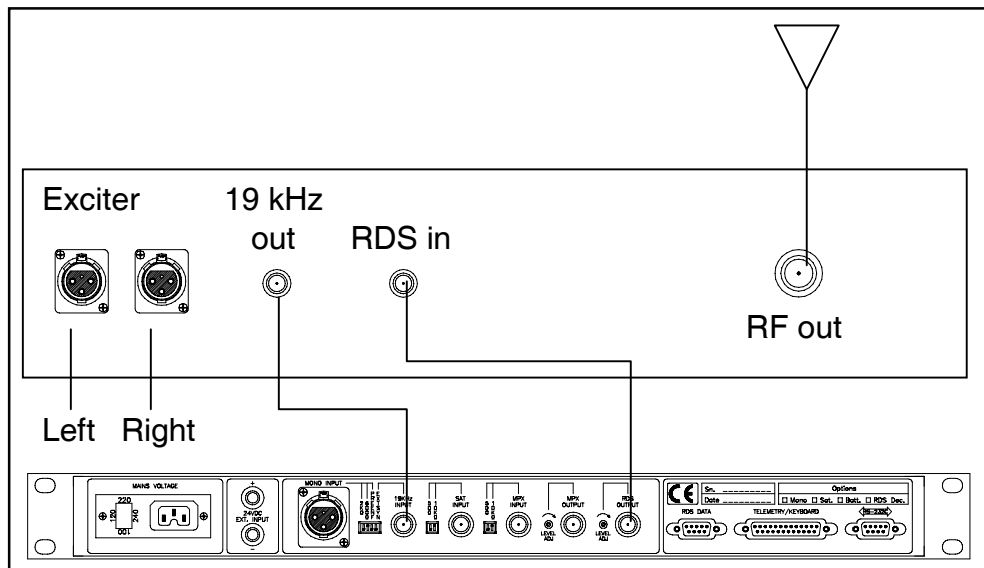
Exciter

19 kHz out

RDS in

RF out

Left

Right

MAINS VOLTAGE

220

120

240

100

24VDC EXT. INPUT

MONO INPUT

19KHz INPUT

SAT INPUT

MPX INPUT

MPX OUTPUT

LEVEL ADJ

RDS OUTPUT

LEVEL ADJ

CE

Sn.

Date

Options

☐ Mono ☐ Sat. ☐ Batt. ☐ RDS Dec.

RDS DATA

TELEMETRY/KEYBOARD

RS-232C